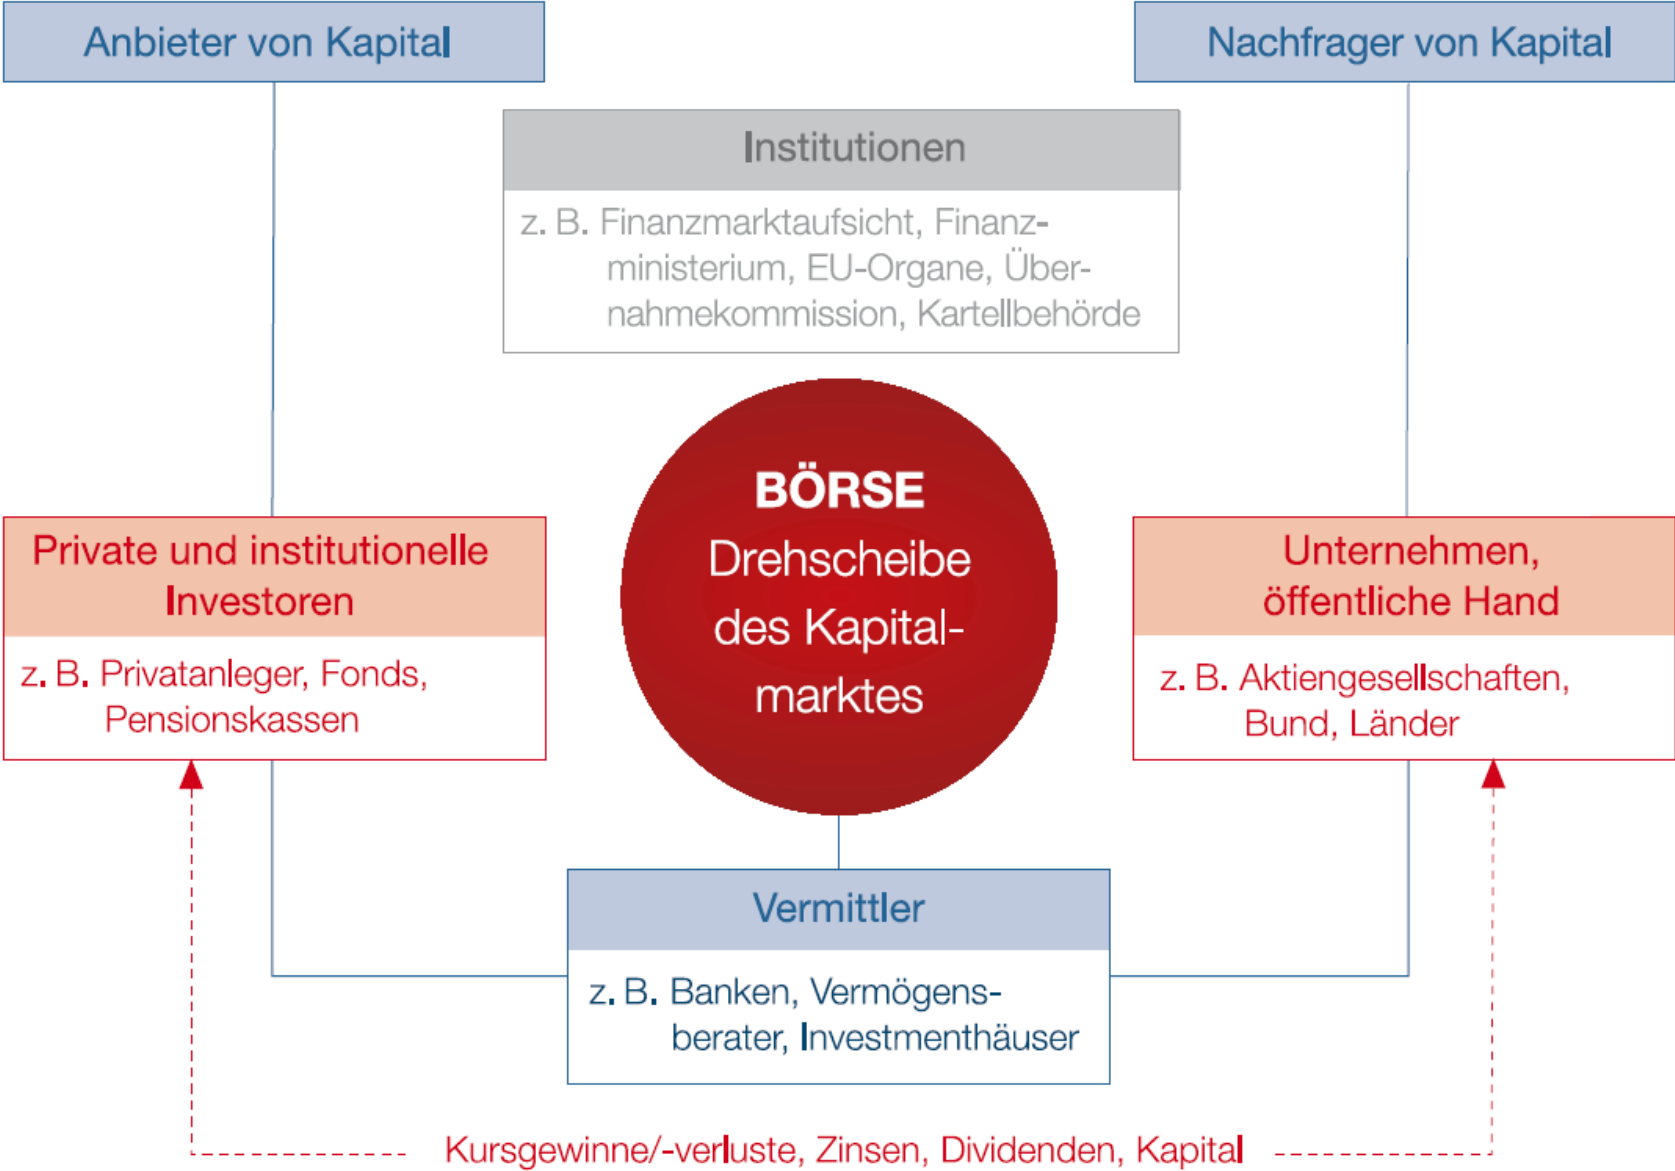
Anbieter von Kapital

Nachfrager von Kapital

Institutionen

z. B. Finanzmarktaufsicht, Finanzministerium, EU-Organe, Übernahmekommission, Kartellbehörde

BÖRSE
Drehscheibe des Kapitalmarktes

Private und institutionelle Investoren

z. B. Privatanleger, Fonds, Pensionskassen

Unternehmen, öffentliche Hand

z. B. Aktiengesellschaften, Bund, Länder

Vermittler

z. B. Banken, Vermögensberater, Investmenthäuser

Kursgewinne/-verluste, Zinsen, Dividenden, Kapital